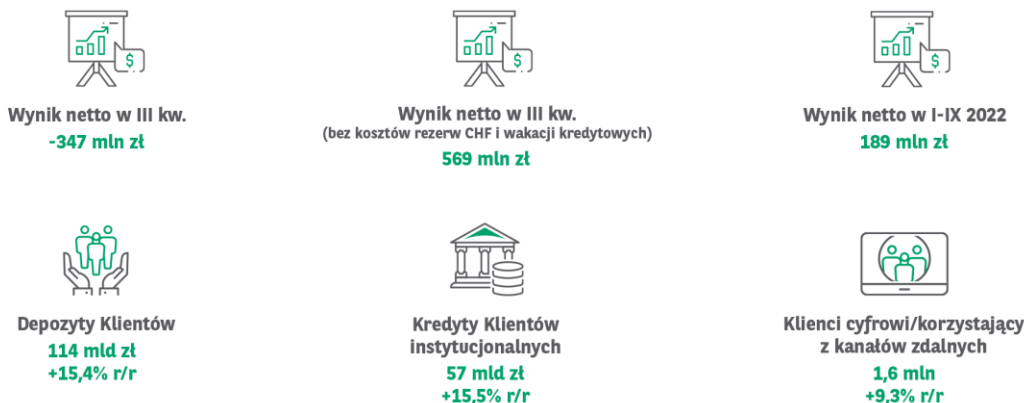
Wynik netto w III kw.
-347 mln zł

Wynik netto w III kw.
(bez kosztów rezerw CHF i wakacji kredytowych)
569 mln zł

Wynik netto w I-IX 2022
189 mln zł

Depozyty Klientów
114 mld zł
+15,4% r/r

Kredyty Klientów instytucjonalnych
57 mld zł
+15.5% r/r

Klienci cyfrowi/korzystający z kanałów zdalnych
1,6 mln
+9.3% r/r